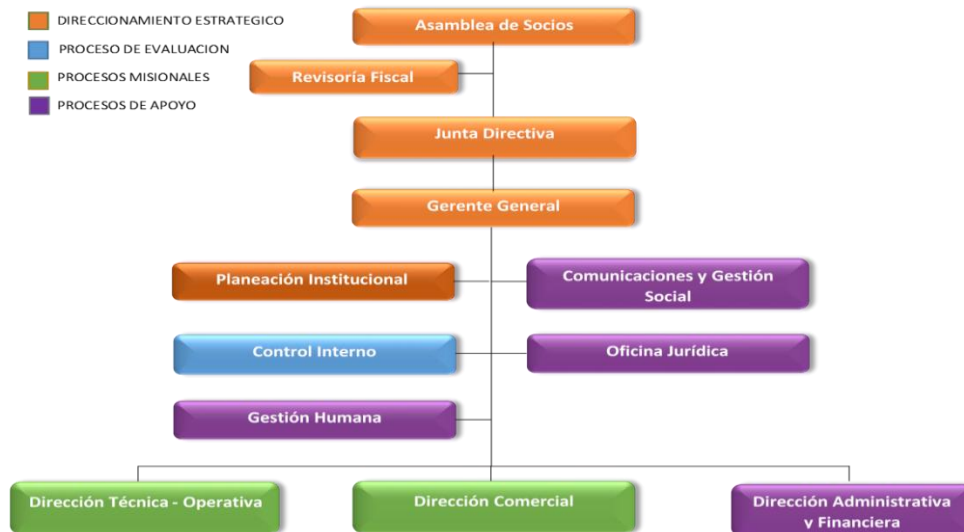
DIRECCIONAMIENTO ESTRATEGICO
PROCESO DE EVALUACION
PROCESOS MISIONALES
PROCESOS DE APOYO

Asamblea de Socios
Revisoría Fiscal
Junta Directiva
Gerente General
Planeación Institucional
Comunicaciones y Gestión Social
Control Interno
Oficina Jurídica
Gestión Humana
Dirección Técnica - Operativa
Dirección Comercial
Dirección Administrativa y Financiera